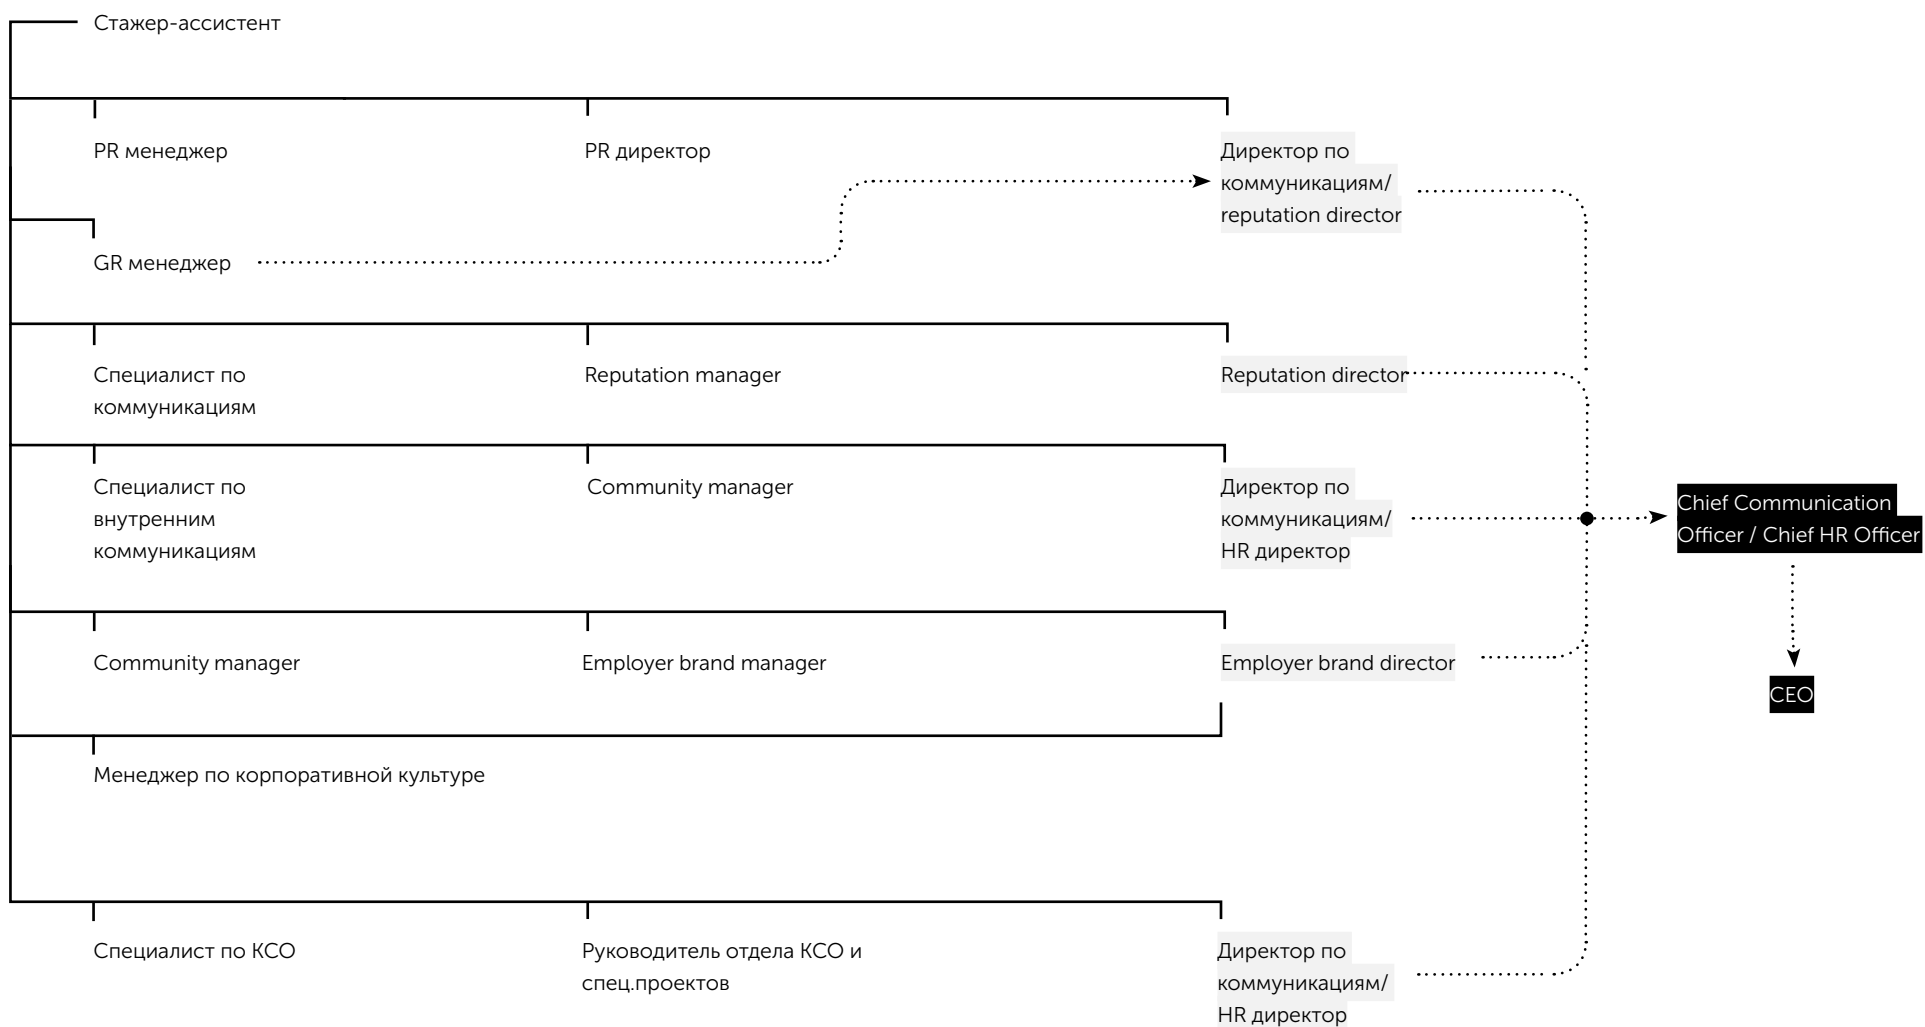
Стажер-ассистент

PR менеджер

PR директор

Директор по коммуникациям/ reputation director

GR менеджер

Специалист по коммуникациям

Reputation manager

Reputation director

Специалист по внутренним коммуникациям

Community manager

Директор по коммуникациям/ HR директор

Chief Communication Officer / Chief HR Officer

Community manager

Employer brand manager

Employer brand director

CEO

Менеджер по корпоративной культуре

Специалист по КСО

Руководитель отдела КСО и спец.проектов

Директор по коммуникациям/ HR директор